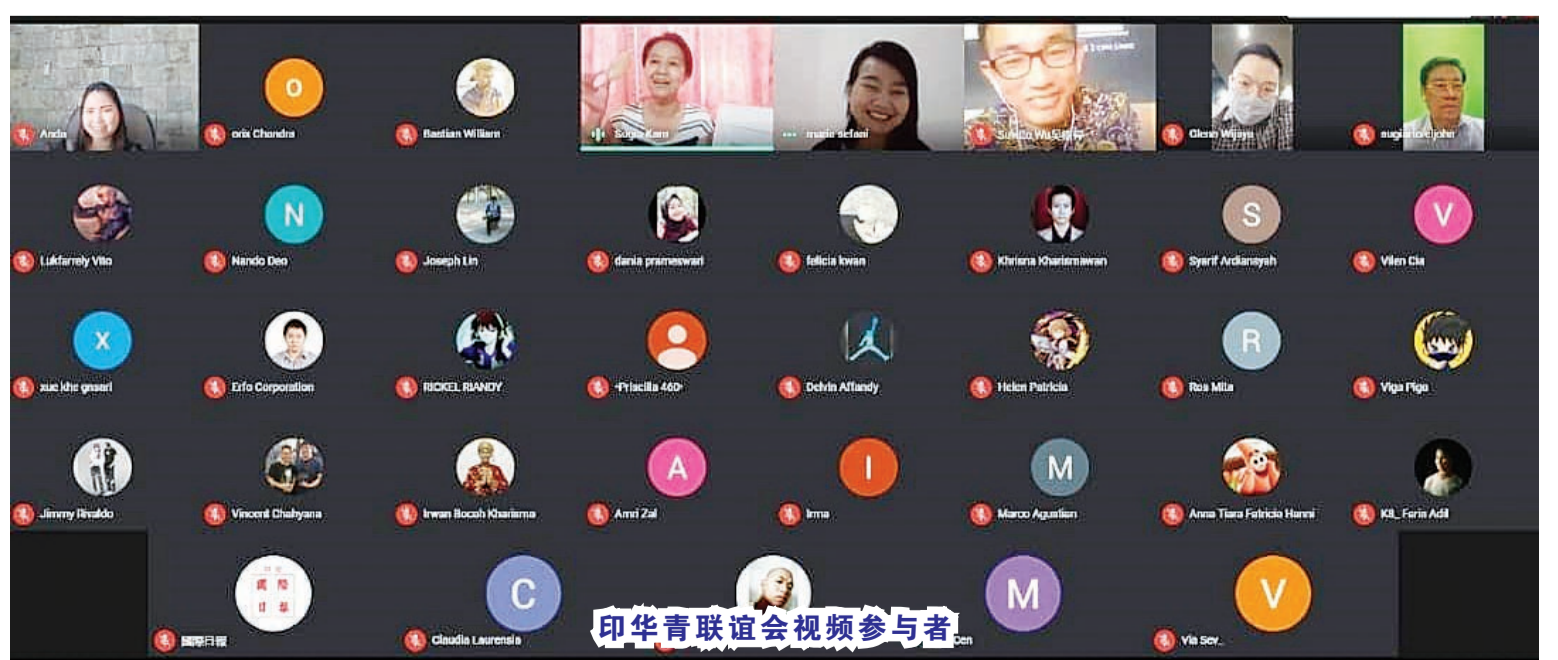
Anda
O
orix Chondra
Bastian William
Sugia Kam
marie sefani
Sunito Wu
Glenn Wijaya
sugiantojohn
Lukfarrely Vito
N
Nando Deo
Joseph Lin
dania prameswari
felicia kwan
Khrisna Kharismawan
S
Syarif Ardiansyah
V
Vilen Cia
X
xue khe gnsari
Erfo Corporation
RICKEL RIANDY
·Priscilla 460·
Delvin Affandy
Helen Patricia
R
Ros Mita
Viga Figo
Jimmy Rivaldo
Vincent Chahyana
Irwan Bocah Kharisma
A
Amri Zal
I
Irma
M
Marco Agustian
Anna Tiara Fatricia Hanni
Kil_ Ferin Adil
國際日報
國際日報
C
Claudia Laurensia
M
Den
V
Via Sev..
印华青联谊会视频参与者